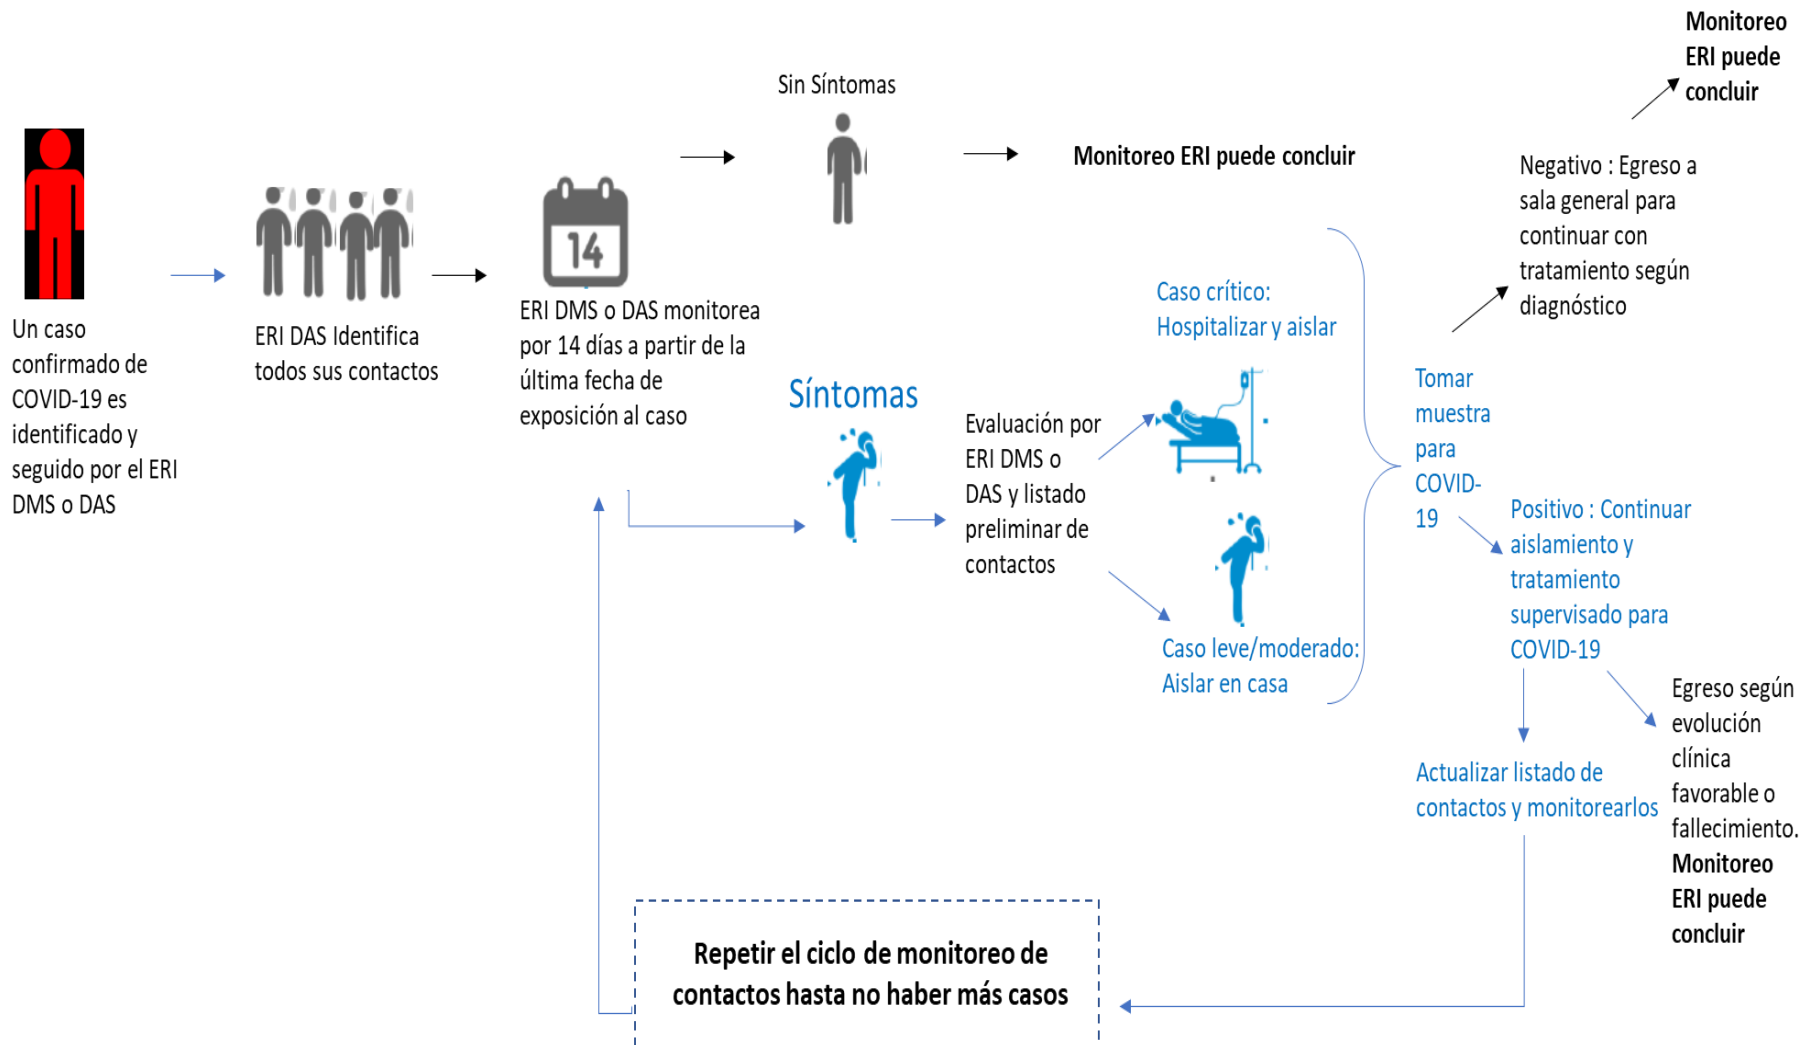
Un caso confirmado de COVID-19 es identificado y seguido por el ERI DMS o DAS

ERI DAS Identifica todos sus contactos

14

ERI DMS o DAS monitorea por 14 días a partir de la última fecha de exposición al caso

Sin Síntomas

Monitoreo ERI puede concluir

Síntomas

Evaluación por ERI DMS o DAS y listado preliminar de contactos

Caso crítico: Hospitalizar y aislar

Caso leve/moderado: Aislar en casa

Tomar muestra para COVID-19

Monitoreo ERI puede concluir

Negativo : Egreso a sala general para continuar con tratamiento según diagnóstico

Positivo : Continuar aislamiento y tratamiento supervisado para COVID-19

Actualizar listado de contactos y monitorearlos

Egreso según evolución clínica favorable o fallecimiento. Monitoreo ERI puede concluir

Repetir el ciclo de monitoreo de contactos hasta no haber más casos